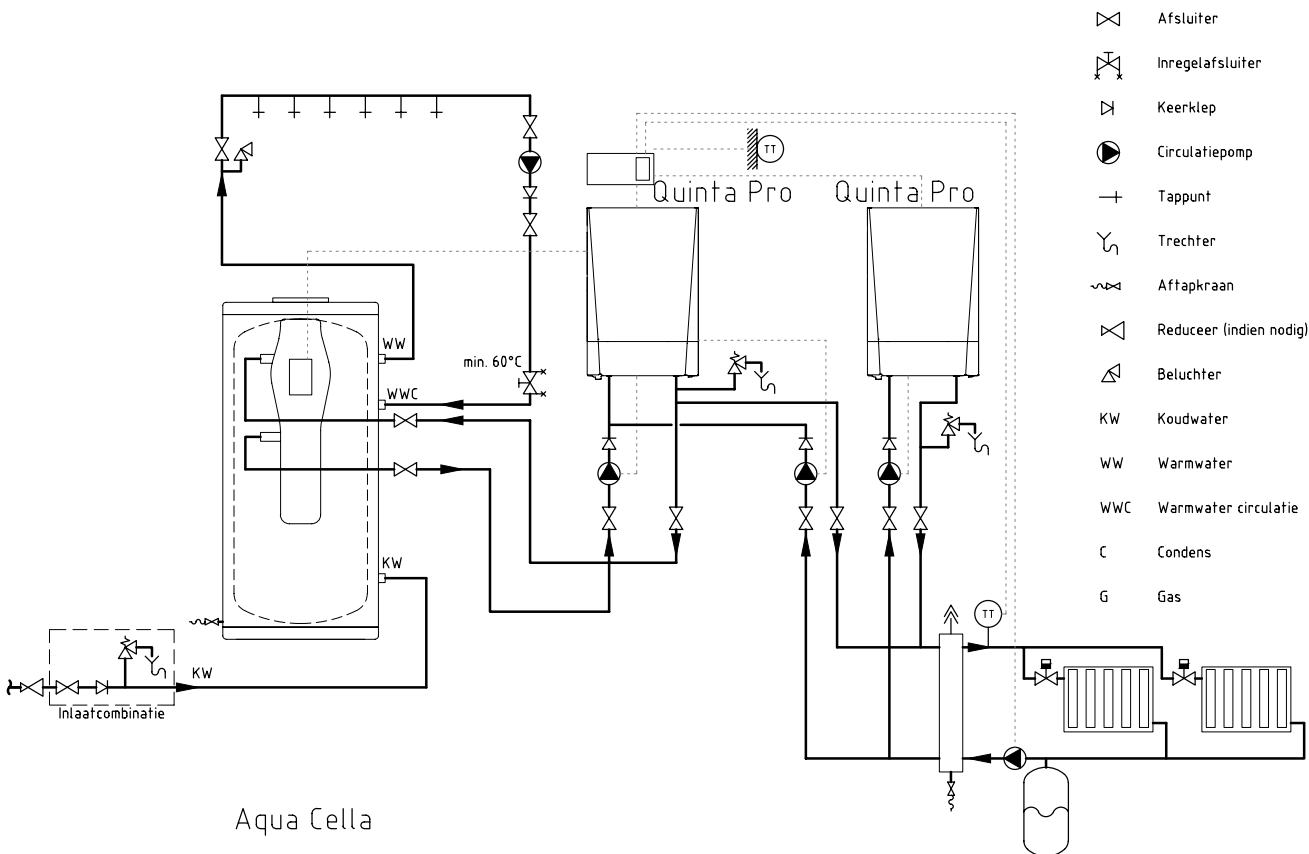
Quinta Pro

Quinta Pro

TT

WW

min. 60°C

WWC

KW

KW

Inlaatcombinatie

TT

Aqua Cella

Afsluiter

Inregelafsluiter

Keerklep

Circulatiepomp

Tappunt

Trechter

Aftapkraan

Reduceer (indien nodig)

Beluchter

KW Koudwater

WW Warmwater

WWC Warmwater circulatie

C Condens

G Gas